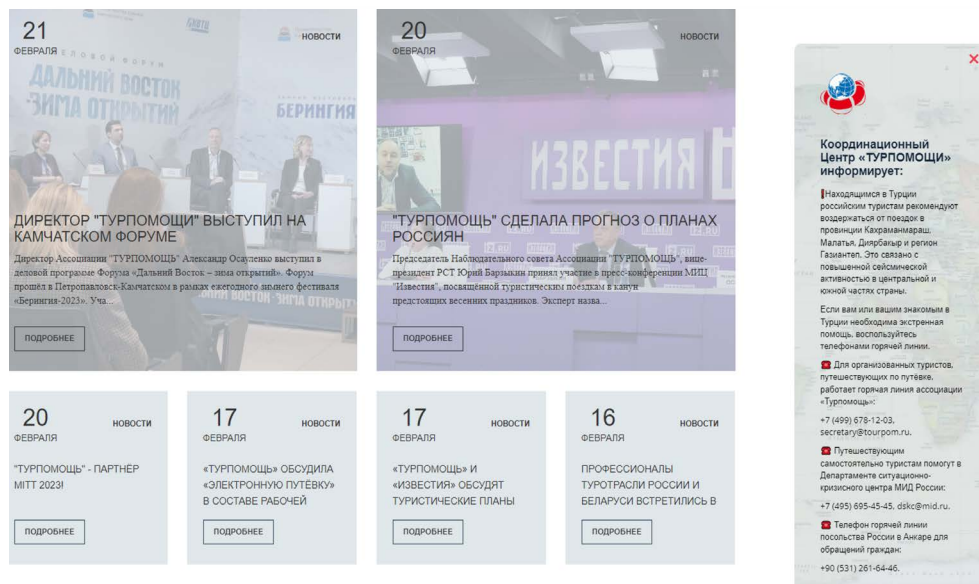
21
ФЕВРАЛЯ

НОВОСТИ

ДИРЕКТОР "ТУРПОМОЩИ" ВЫСТУПИЛ НА КАМЧАТСКОМ ФОРУМЕ

Директор Ассоциации "ТУРПОМОЩЬ" Александр Осауленко выступил в деловой программе Форума «Дальний Восток – зима открытий». Форум прошёл в Петропавловск-Камчатском в рамках ежегодного зимнего фестиваля «Берингия-2023». Уча...

ПОДРОБНЕЕ

20
ФЕВРАЛЯ

НОВОСТИ

"ТУРПОМОЩЬ" СДЕЛАЛА ПРОГНОЗ О ПЛАНАХ РОССИЯН

Председатель Наблюдательного совета Ассоциации "ТУРПОМОЩЬ", вице-президент РСТ Юрий Барзыкин принял участие в пресс-конференции МИЦ "Известия", посвящённой туристическим поездкам в канун предстоящих весенних праздников. Эксперт назва...

ПОДРОБНЕЕ

20
ФЕВРАЛЯ
НОВОСТИ
"ТУРПОМОЩЬ" - ПАРТНЁР MITT 2023!
ПОДРОБНЕЕ

17
ФЕВРАЛЯ
НОВОСТИ
«ТУРПОМОЩЬ» ОБСУДИЛА «ЭЛЕКТРОННУЮ ПУТЁВКУ» В СОСТАВЕ РАБОЧЕЙ
ПОДРОБНЕЕ

17
ФЕВРАЛЯ
НОВОСТИ
«ТУРПОМОЩЬ» И «ИЗВЕСТИЯ» ОБСУДЯТ ТУРИСТИЧЕСКИЕ ПЛАНЫ
ПОДРОБНЕЕ

16
ФЕВРАЛЯ
НОВОСТИ
ПРОФЕССИОНАЛЫ ТУРОТРАСЛИ РОССИИ И БЕЛАРУСИ ВСТРЕТИЛИСЬ В
ПОДРОБНЕЕ

Координационный Центр «ТУРПОМОЩИ» информирует:

Находящимся в Турции российским туристам рекомендуют воздержаться от поездок в провинции Кахраманмараш, Малатья, Диярбакыр и регион Газиантеп. Это связано с повышенной сейсмической активностью в центральной и южной частях страны.

Если вам или вашим знакомым в Турции необходима экстренная помощь, воспользуйтесь телефонами горячей линии.

Для организованных туристов, путешествующих по путёвке, работает горячая линия ассоциации «Турпомощь»:

+7 (499) 678-12-03, secretary@tourpom.ru.

Путешествующим самостоятельно туристам помогут в Департаменте ситуационно-кризисного центра МИД России:

+7 (495) 695-45-45, dskc@mid.ru.

Телефон горячей линии посольства России в Анкаре для обращений граждан:

+90 (531) 261-64-46.